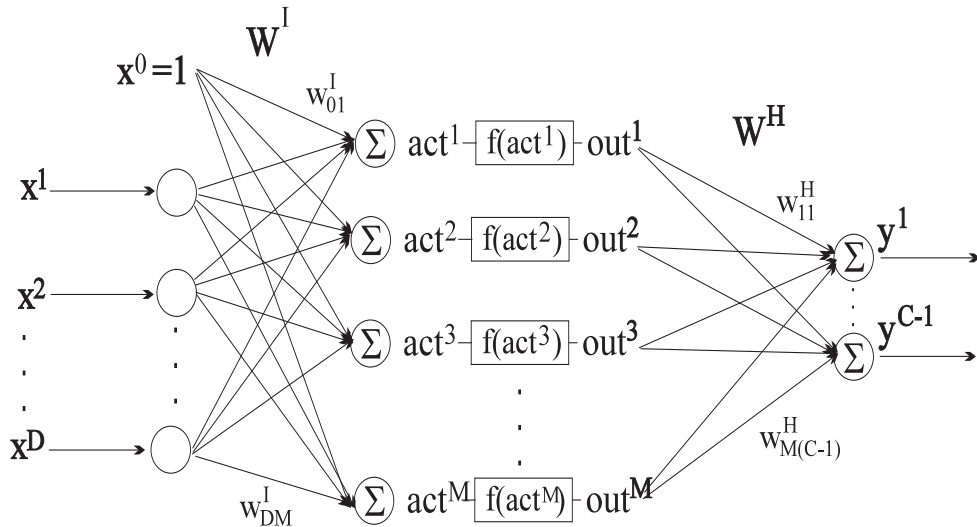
$W^I$

$x^0=1$

$w^I_{01}$

$x^1$

$x^2$

.
.
.

$x^D$

$w^I_{DM}$

$\Sigma$ $act^1$ $f(act^1)$ $out^1$

$\Sigma$ $act^2$ $f(act^2)$ $out^2$

$\Sigma$ $act^3$ $f(act^3)$ $out^3$

.
.
.

$\Sigma$ $act^M$ $f(act^M)$ $out^M$

$W^H$

$w^H_{11}$

$\Sigma$ $y^1$

$\Sigma$ $y^{C-1}$

$w^H_{M(C-1)}$